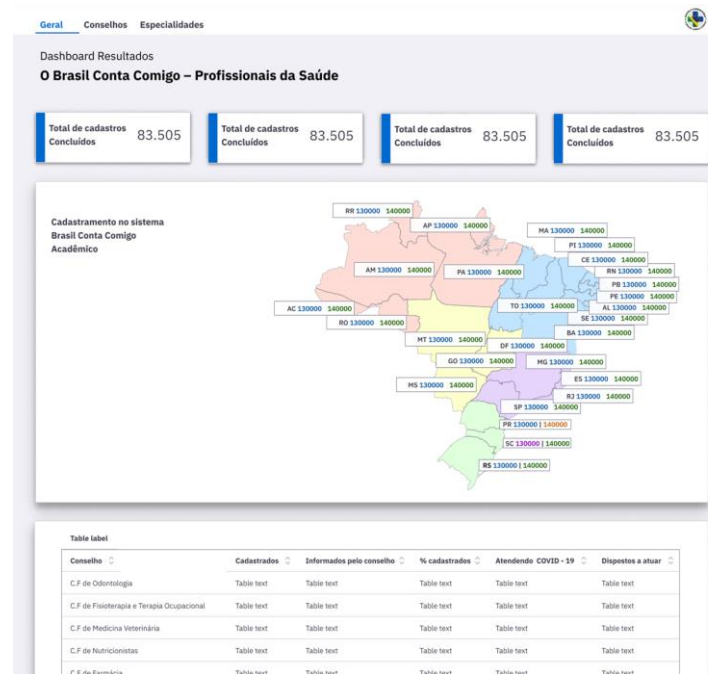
Geral Conselhos Especialidades

Dashboard Resultados

O Brasil Conta Comigo – Profissionais da Saúde

Total de cadastros Concluídos 83.505

Total de cadastros Concluídos 83.505

Total de cadastros Concluídos 83.505

Total de cadastros Concluídos 83.505

Cadastramento no sistema Brasil Conta Comigo Acadêmico

RR 130000 140000
AP 130000 140000
MA 130000 140000
PI 130000 140000
CE 130000 140000
RN 130000 140000
PB 130000 140000
PE 130000 140000
AL 130000 140000
AM 130000 140000
PA 130000 140000
AC 130000 140000
RO 130000 140000
TO 130000 140000
SE 130000 140000
BA 130000 140000
MT 130000 140000
DF 130000 140000
GO 130000 140000
MG 130000 140000
ES 130000 140000
MS 130000 140000
RJ 130000 140000
SP 130000 140000
PR 130000 | 140000
SC 130000 | 140000
RS 130000 | 140000

Table label

| Conselho | Cadastrados | Informados pelo conselho | % cadastrados | Atendendo COVID - 19 | Dispostos a atuar |
|---|---|---|---|---|---|
| C.F de Odontologia | Table text | Table text | Table text | Table text | Table text |
| C.F de Fisioterapia e Terapia Ocupacional | Table text | Table text | Table text | Table text | Table text |
| C.F de Medicina Veterinária | Table text | Table text | Table text | Table text | Table text |
| C.F de Nutricionistas | Table text | Table text | Table text | Table text | Table text |
| C.F de Farmácia | Table text | Table text | Table text | Table text | Table text |